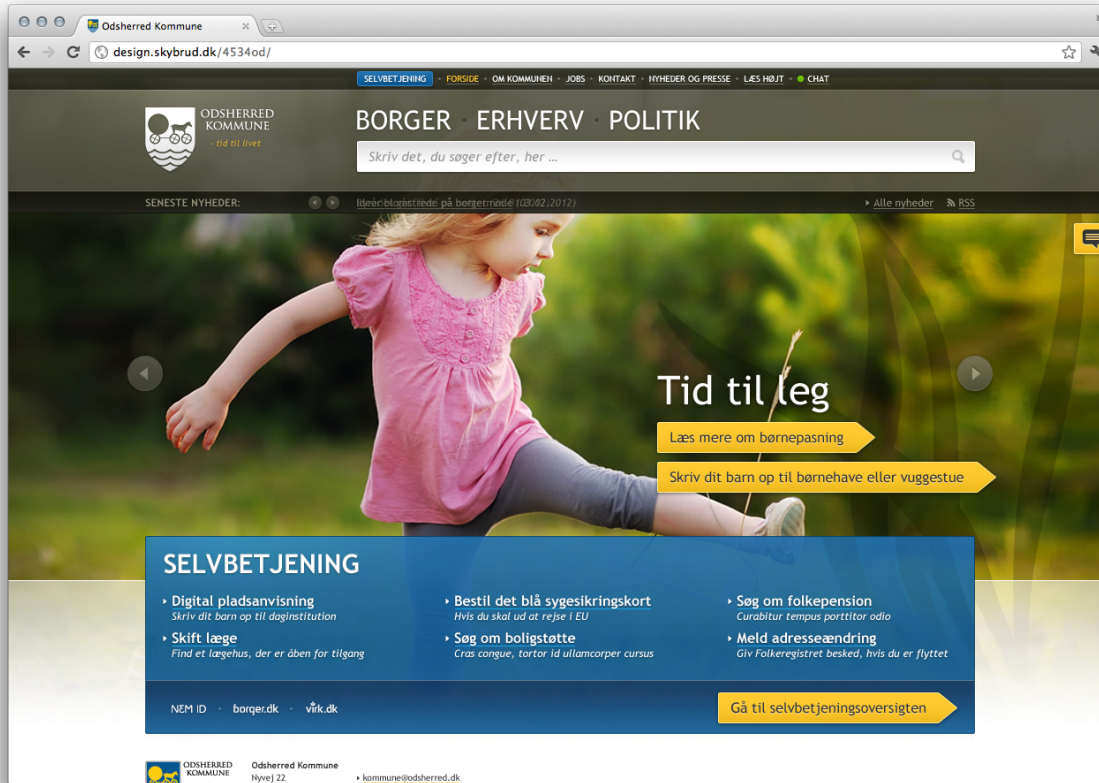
Odsherred Kommune

design.skybrud.dk/4534od/

SELVBETJENING · FORSIDE · OM KOMMUNEN · JOBS · KONTAKT · NYHEDER OG PRESSE · LÆS HØJT · CHAT

ODSHERRED KOMMUNE
- tid til livet

BORGER · ERHVERV · POLITIK

Skriv det, du søger efter, her ...

SENESTE NYHEDER:

Ideer blomstrede på borgermøde (03.02.2012)

Alle nyheder RSS

Tid til leg

Læs mere om børnepasning

Skriv dit barn op til børnehave eller vuggestue

SELVBETJENING

Digital pladsanvisning
Skriv dit barn op til daginstitution

Bestil det blå sygesikringskort
Hvis du skal ud at rejse i EU

Søg om folkepension
Curabitur tempus porttitor odio

Skift læge
Find et lægehus, der er åben for tilgang

Søg om boligstøtte
Cras congue, tortor id ullamcorper cursus

Meld adresseændring
Giv Folkeregistret besked, hvis du er flyttet

NEM ID · borger.dk · virk.dk

Gå til selvbetjeningsoversigten

ODSHERRED KOMMUNE

Odsherred Kommune
Nyvej 22

kommune@odsherred.dk